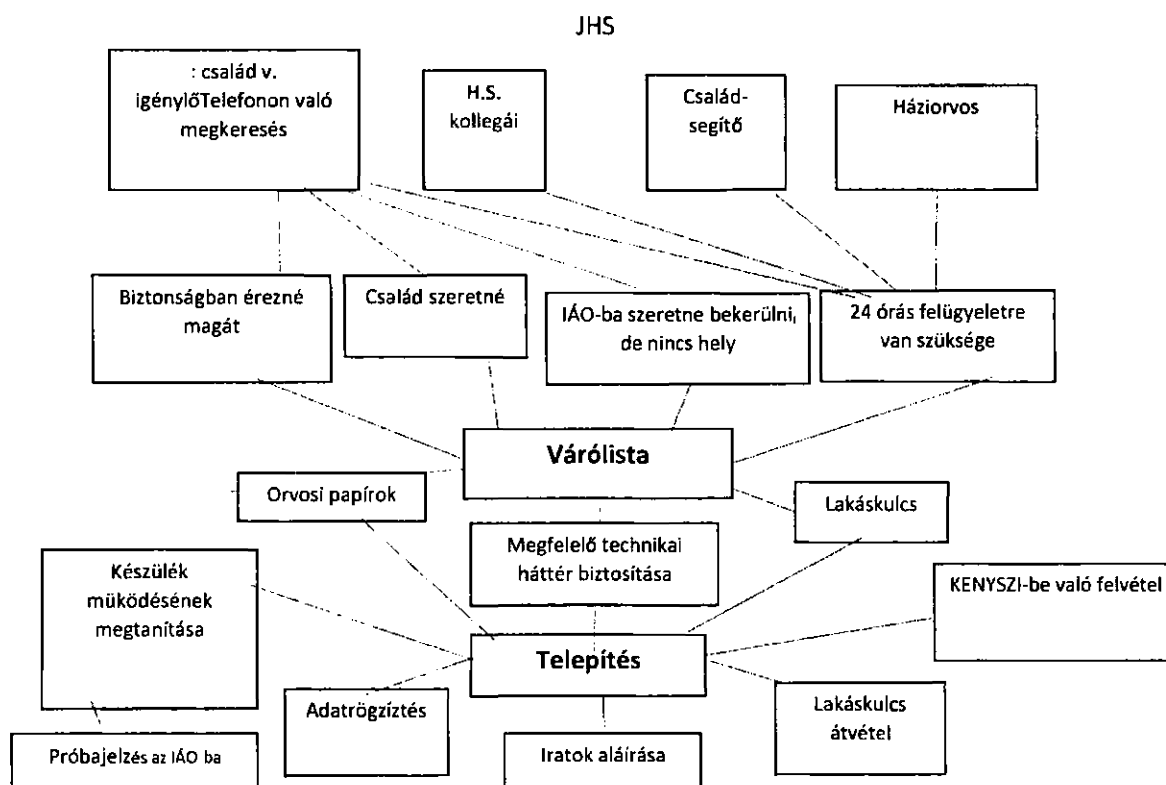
JHS

: család v. igénylőTelefonon való megkeresés

H.S. kollegái

Család-segítő

Háziorvos

Biztonságban érezné magát

Család szeretné

IÁO-ba szeretne bekerülni, de nincs hely

24 órás felügyeletre van szüksége

Várólista

Orvosi papírok

Lakáskulcs

Megfelelő technikai háttér biztosítása

Készülék müködésének megtanítása

KENYSZI-be való felvétel

Telepítés

Adatrögziztés

Lakáskulcs átvétel

Próbajelzés az IÁO ba

Iratok aláírása